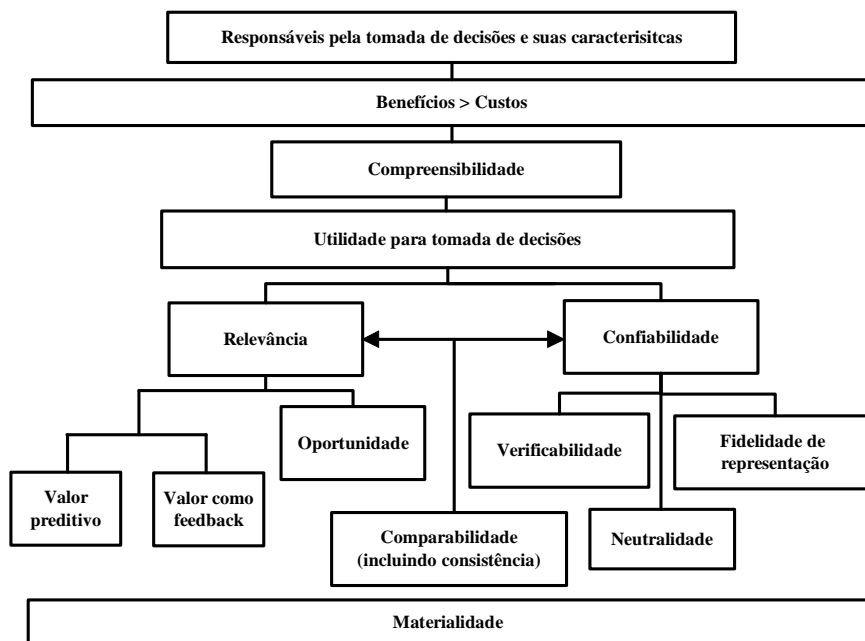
Responsáveis pela tomada de decisões e suas caracterisitcas

Benefícios > Custos

Compreensibilidade

Utilidade para tomada de decisões

Relevância

Confiabilidade

Oportunidade

Verificabilidade

Fidelidade de representação

Valor preditivo

Valor como feedback

Comparabilidade (incluindo consistência)

Neutralidade

Materialidade